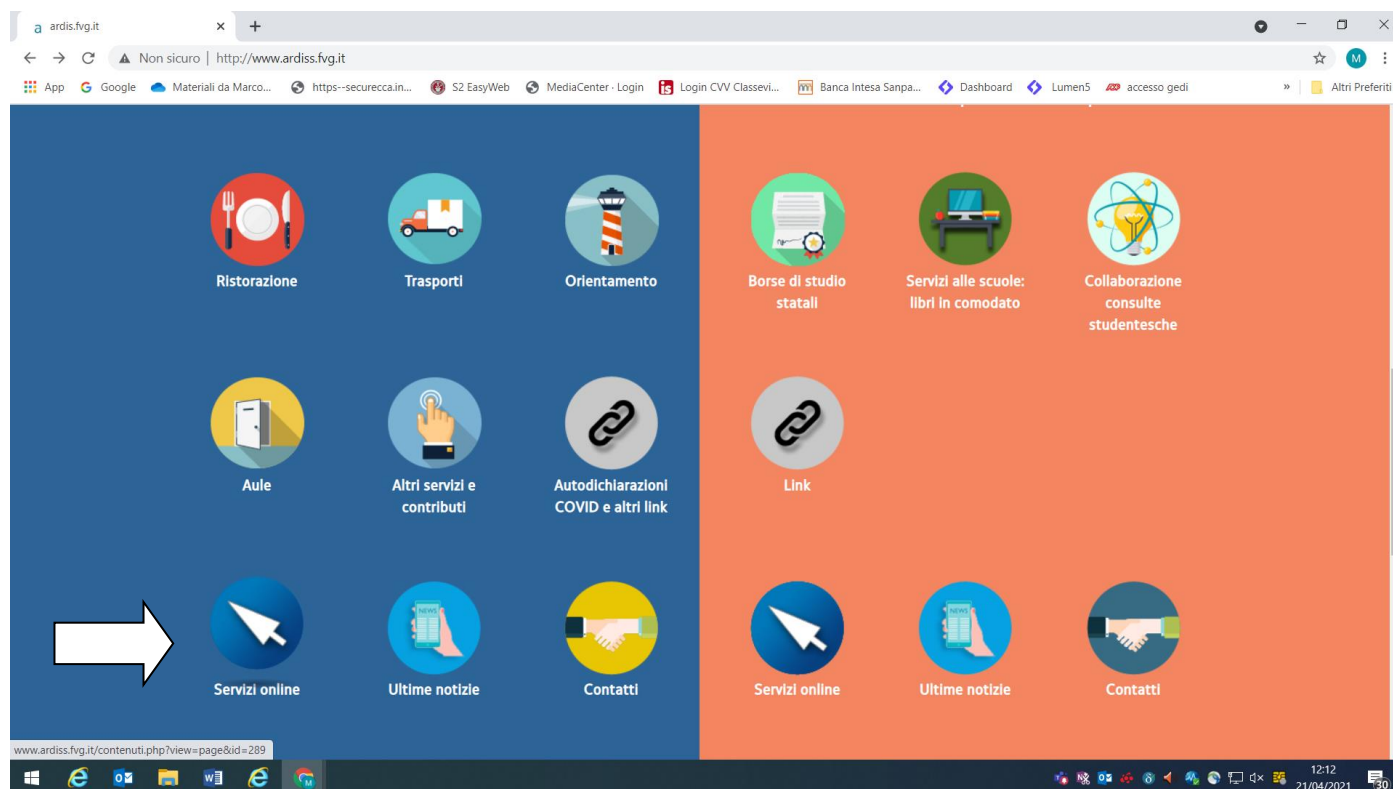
a ardis.fvg.it × +

← → C ▲ Non sicuro | http://www.ardiss.fvg.it

App Google Materiali da Marco... https--securecca.in... S2 EasyWeb MediaCenter · Login Login CVV Classevi... Banca Intesa Sanpa... Dashboard Lumen5 accesso gedi » Altri Preferiti

Ristorazione
Trasporti
Orientamento
Borse di studio statali
Servizi alle scuole: libri in comodato
Collaborazione consulte studentesche

Aule
Altri servizi e contributi
Autodichiarazioni COVID e altri link
Link

Servizi online
Ultime notizie
Contatti
Servizi online
Ultime notizie
Contatti

www.ardiss.fvg.it/contenuti.php?view=page&id=289

12:12
21/04/2021
30